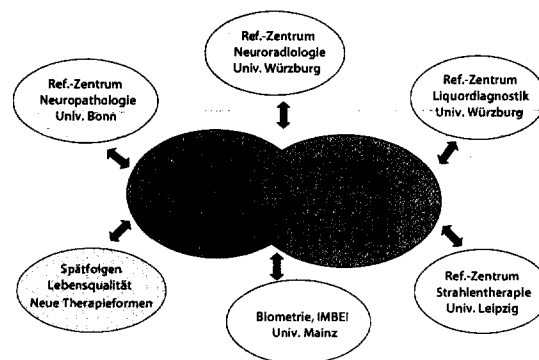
Ref.-Zentrum Neuroradiologie Univ. Würzburg

Ref.-Zentrum Neuropathologie Univ. Bonn

Ref.-Zentrum Liquordiagnostik Univ. Würzburg

Spätfolgen Lebensqualität Neue Therapieformen

Biometrie, IMBEI Univ. Mainz

Ref.-Zentrum Strahlentherapie Univ. Leipzig